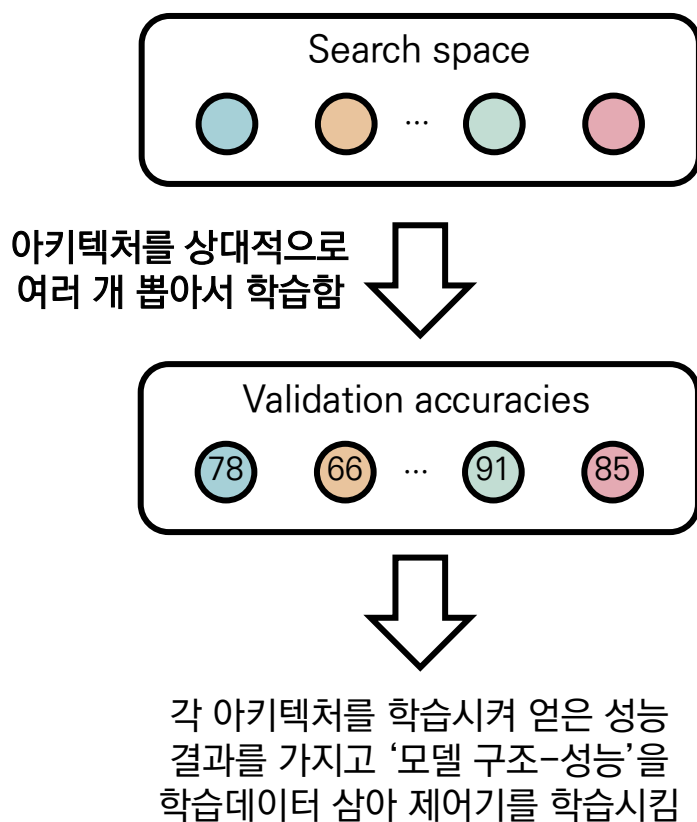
Search space

...

아키텍처를 상대적으로 여러 개 뽑아서 학습함

Validation accuracies

78

66

...

91

85

각 아키텍처를 학습시켜 얻은 성능 결과를 가지고 '모델 구조-성능'을 학습데이터 삼아 제어기를 학습시킴